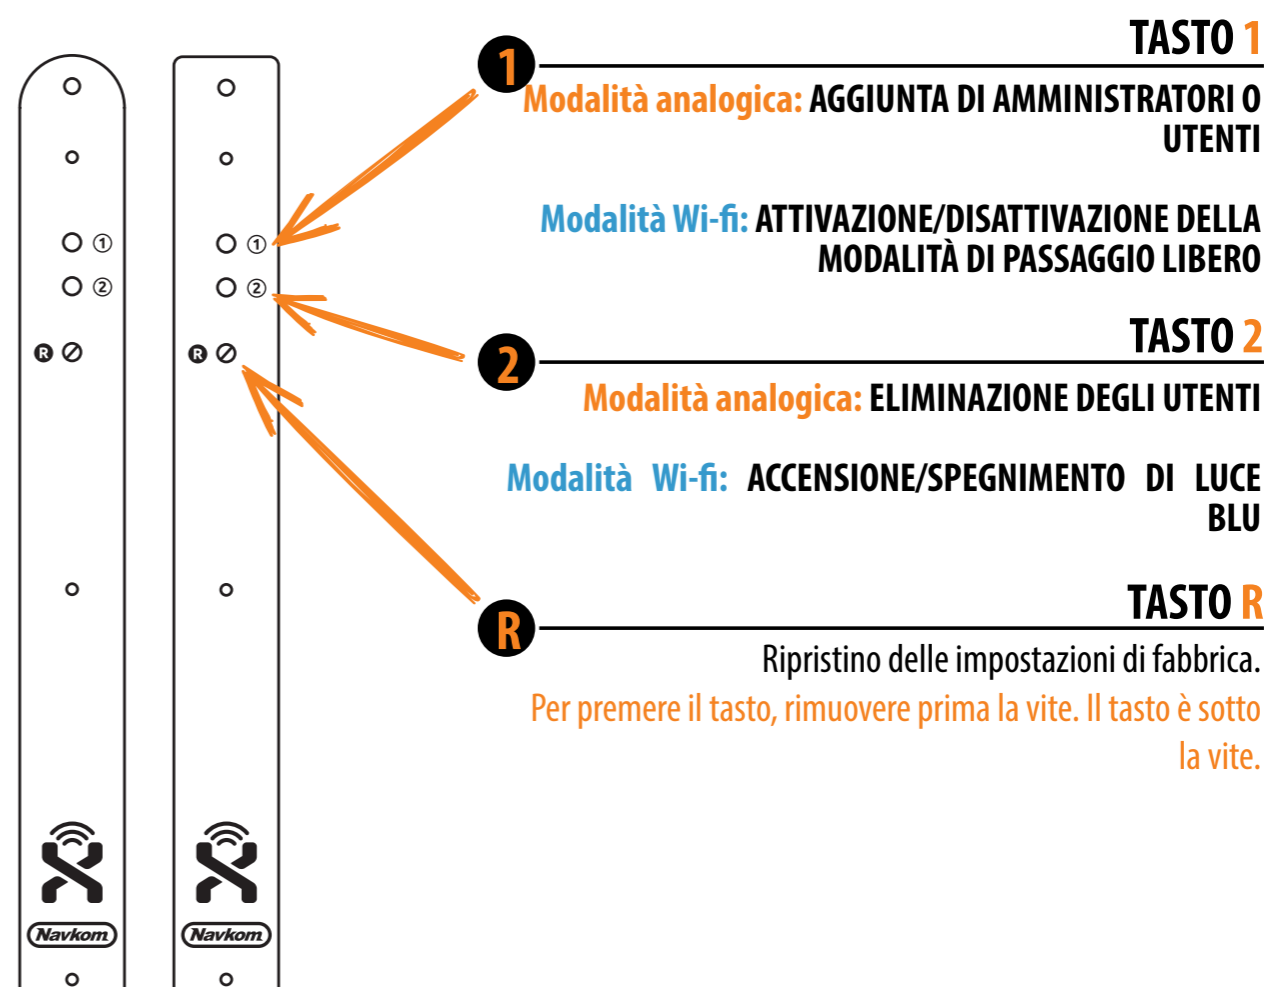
① ②

R ⊘

Navkom

① ②

R ⊘

Navkom

1

TASTO 1

Modalità analogica: AGGIUNTA DI AMMINISTRATORI O UTENTI

Modalità Wi-fi: ATTIVAZIONE/DISATTIVAZIONE DELLA MODALITÀ DI PASSAGGIO LIBERO

2

TASTO 2

Modalità analogica: ELIMINAZIONE DEGLI UTENTI

Modalità Wi-fi: ACCENSIONE/SPEGNIMENTO DI LUCE BLU

R

TASTO R

Ripristino delle impostazioni di fabbrica.

Per premere il tasto, rimuovere prima la vite. Il tasto è sotto la vite.